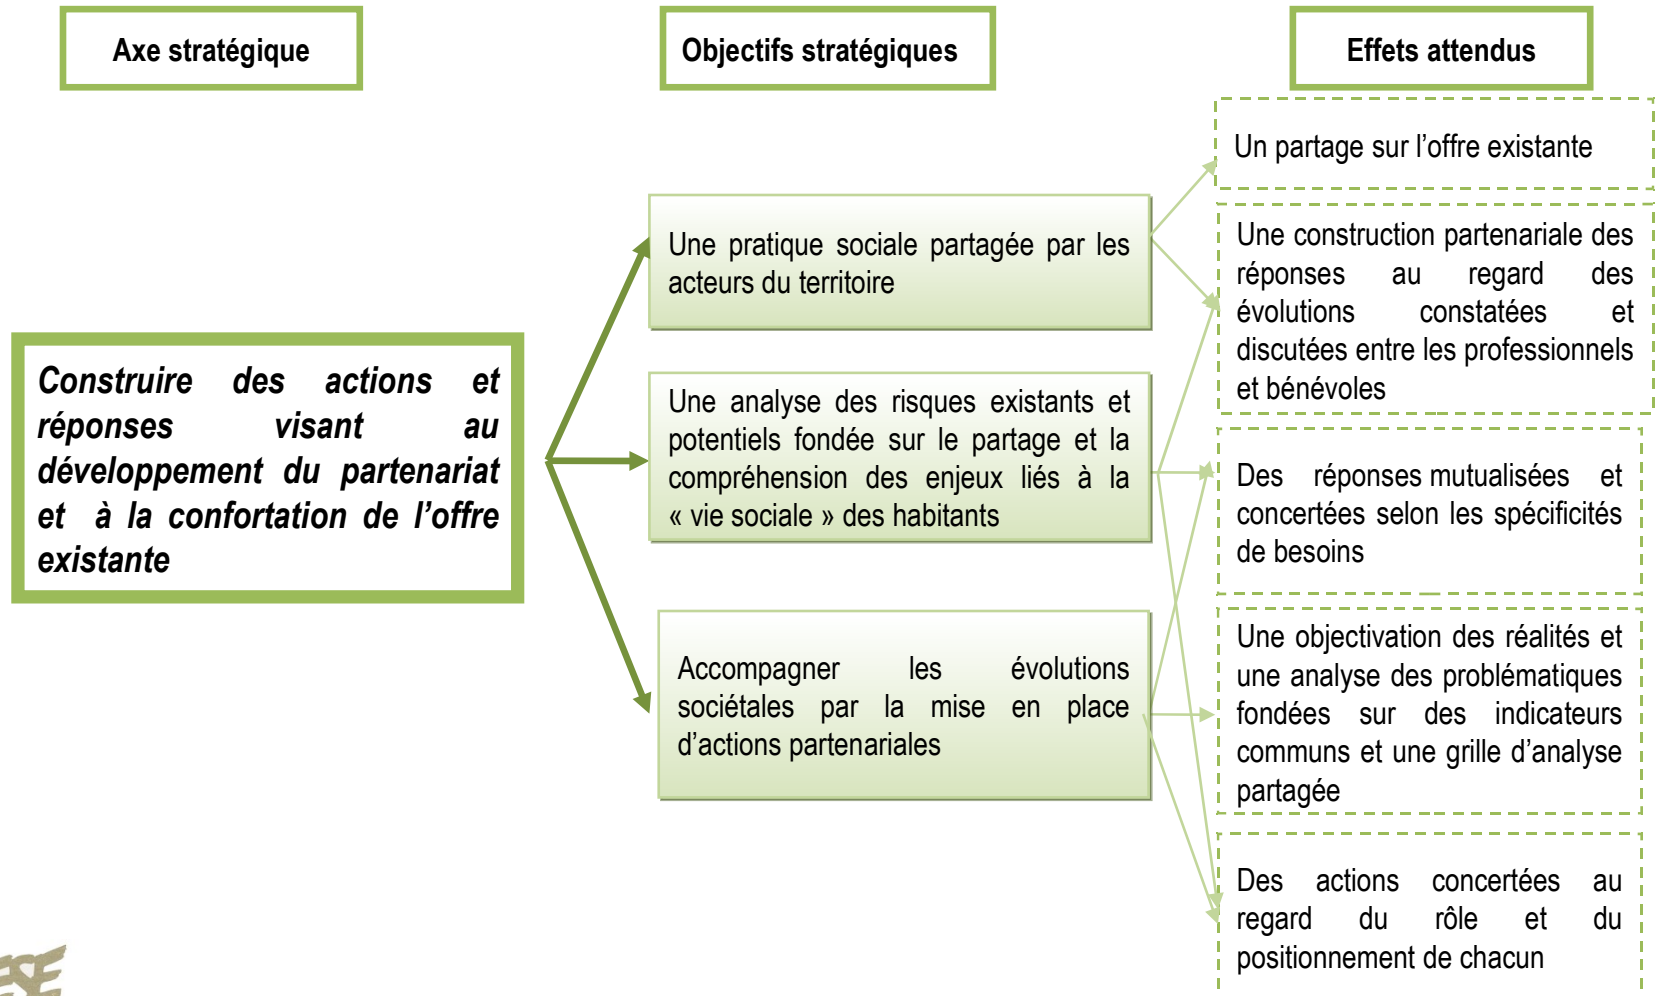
Axe stratégique

Objectifs stratégiques

Effets attendus

Construire des actions et réponses visant au développement du partenariat et à la confortation de l'offre existante

Une pratique sociale partagée par les acteurs du territoire

Une analyse des risques existants et potentiels fondée sur le partage et la compréhension des enjeux liés à la « vie sociale » des habitants

Accompagner les évolutions sociétales par la mise en place d'actions partenariales

Un partage sur l'offre existante

Une construction partenariale des réponses au regard des évolutions constatées et discutées entre les professionnels et bénévoles

Des réponses mutualisées et concertées selon les spécificités de besoins

Une objectivation des réalités et une analyse des problématiques fondées sur des indicateurs communs et une grille d'analyse partagée

Des actions concertées au regard du rôle et du positionnement de chacun